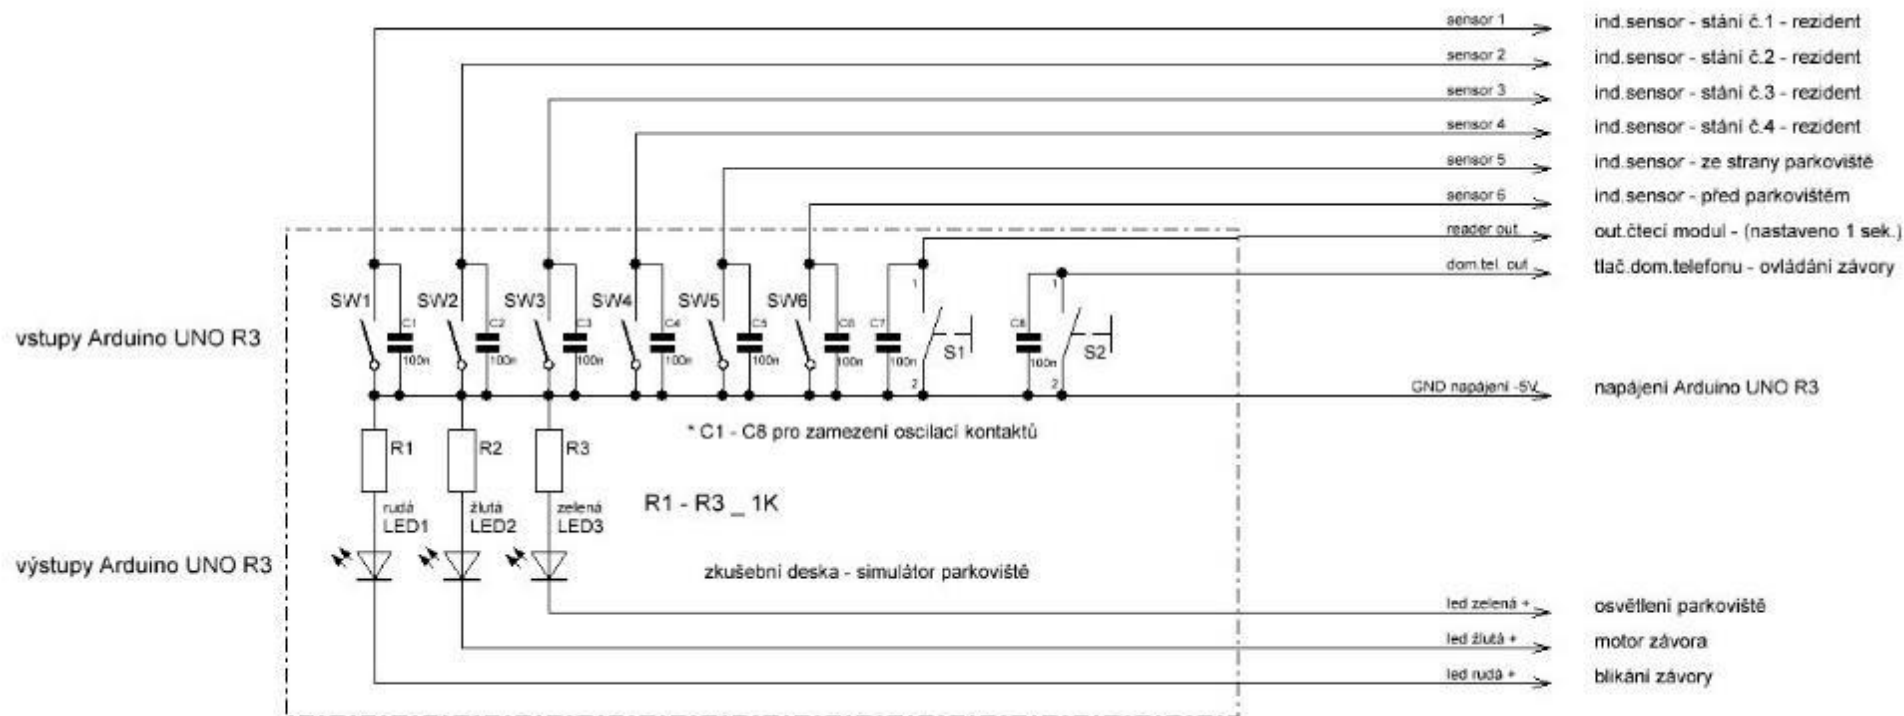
sensor 1
ind.sensor - stání č.1 - rezident

sensor 2
ind.sensor - stání č.2 - rezident

sensor 3
ind.sensor - stání č.3 - rezident

sensor 4
ind.sensor - stání č.4 - rezident

sensor 5
ind.sensor - ze strany parkoviště

sensor 6
ind.sensor - před parkovištěm

reader out
out.čtecí modul - (nastaveno 1 sek.)

dom.tel. out
tlač.dom.telefonu - ovládání závory

vstupy Arduino UNO R3

SW1 C1 100n SW2 C2 100n SW3 C3 100n SW4 C4 100n SW5 C5 100n SW6 C6 100n C7 100n 1 S1 2 C8 100n 1 S2 2

GND napájení -5V
napájení Arduino UNO R3

* C1 - C8 pro zamezení oscilací kontaktů

R1 R2 R3

R1 - R3 _ 1K

rudá LED1 žlutá LED2 zelená LED3

výstupy Arduino UNO R3

zkušební deska - simulátor parkoviště

led zelená +
osvětlení parkoviště

led žlutá +
motor závora

led rudá +
blikání závory